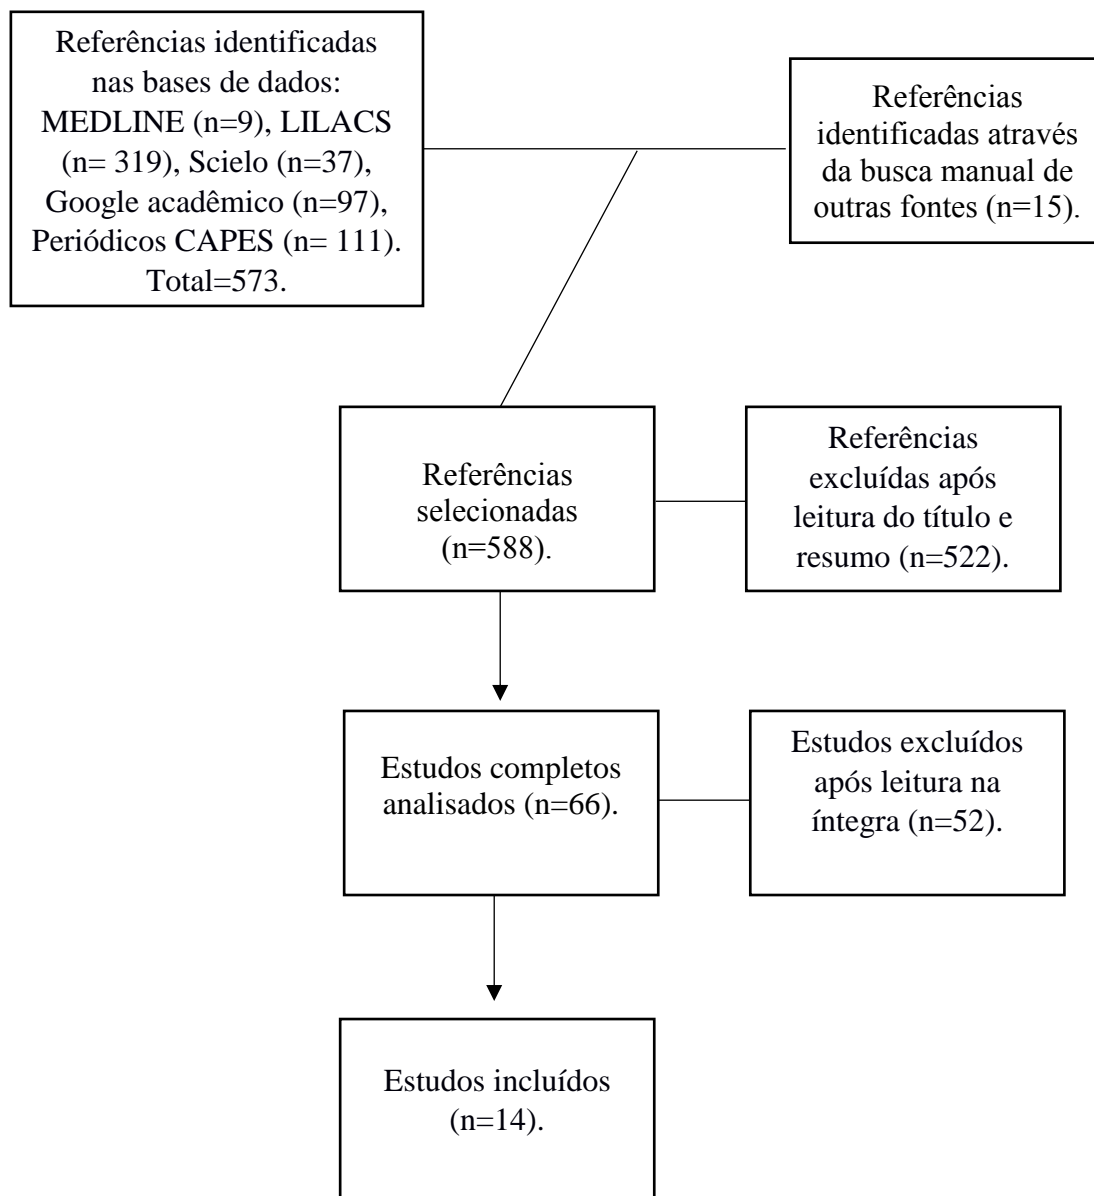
Referências identificadas nas bases de dados: MEDLINE (n=9), LILACS (n= 319), Scielo (n=37), Google acadêmico (n=97), Periódicos CAPES (n= 111). Total=573.

Referências identificadas através da busca manual de outras fontes (n=15).

Referências selecionadas (n=588).

Referências excluídas após leitura do título e resumo (n=522).

Estudos completos analisados (n=66).

Estudos excluídos após leitura na íntegra (n=52).

Estudos incluídos (n=14).